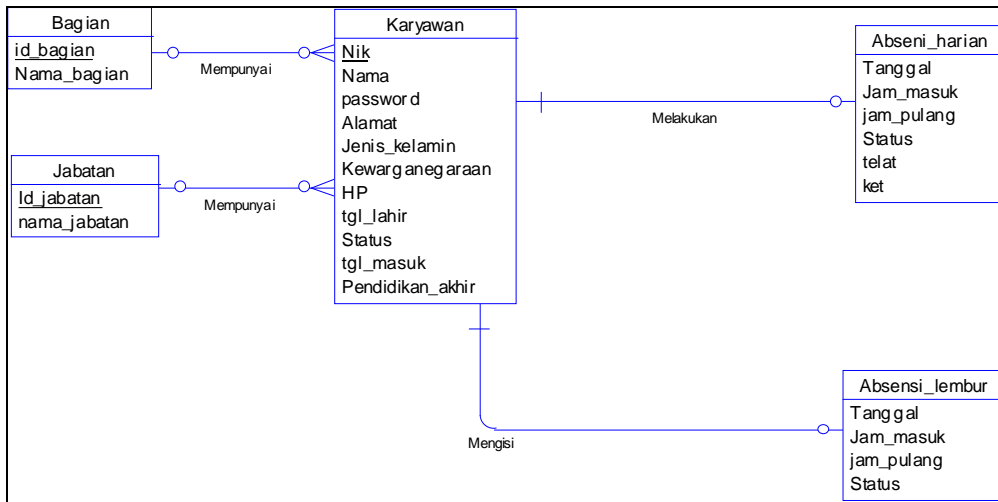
Bagian
id_bagian
Nama_bagian

Mempunyai

Karyawan
Nik
Nama
password
Alamat
Jenis_kelamin
Kewarganegaraan
HP
tgl_lahir
Status
tgl_masuk
Pendidikan_akhir

Abseni_harian
Tanggal
Jam_masuk
jam_pulang
Status
telat
ket

Melakukan

Jabatan
Id_jabatan
nama_jabatan

Mempunyai

Absensi_lembur
Tanggal
Jam_masuk
jam_pulang
Status

Mengisi